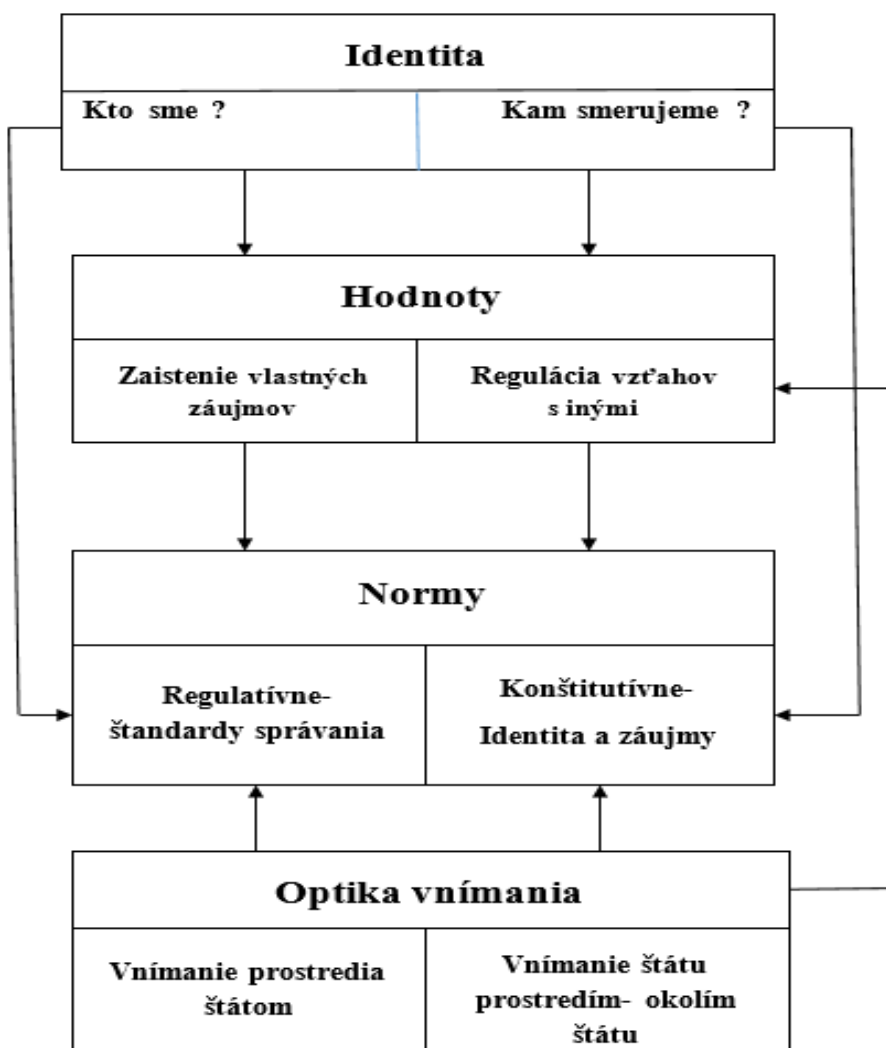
Identita

Kto sme ?

Kam smerujeme ?

Hodnoty

Zaistenie vlastných záujmov

Regulácia vzťahov s inými

Normy

Regulatívne- štandardy správania

Konštitutívne- Identita a záujmy

Optika vnímania

Vnímanie prostredia štátom

Vnímanie štátu prostredím- okolím štátu